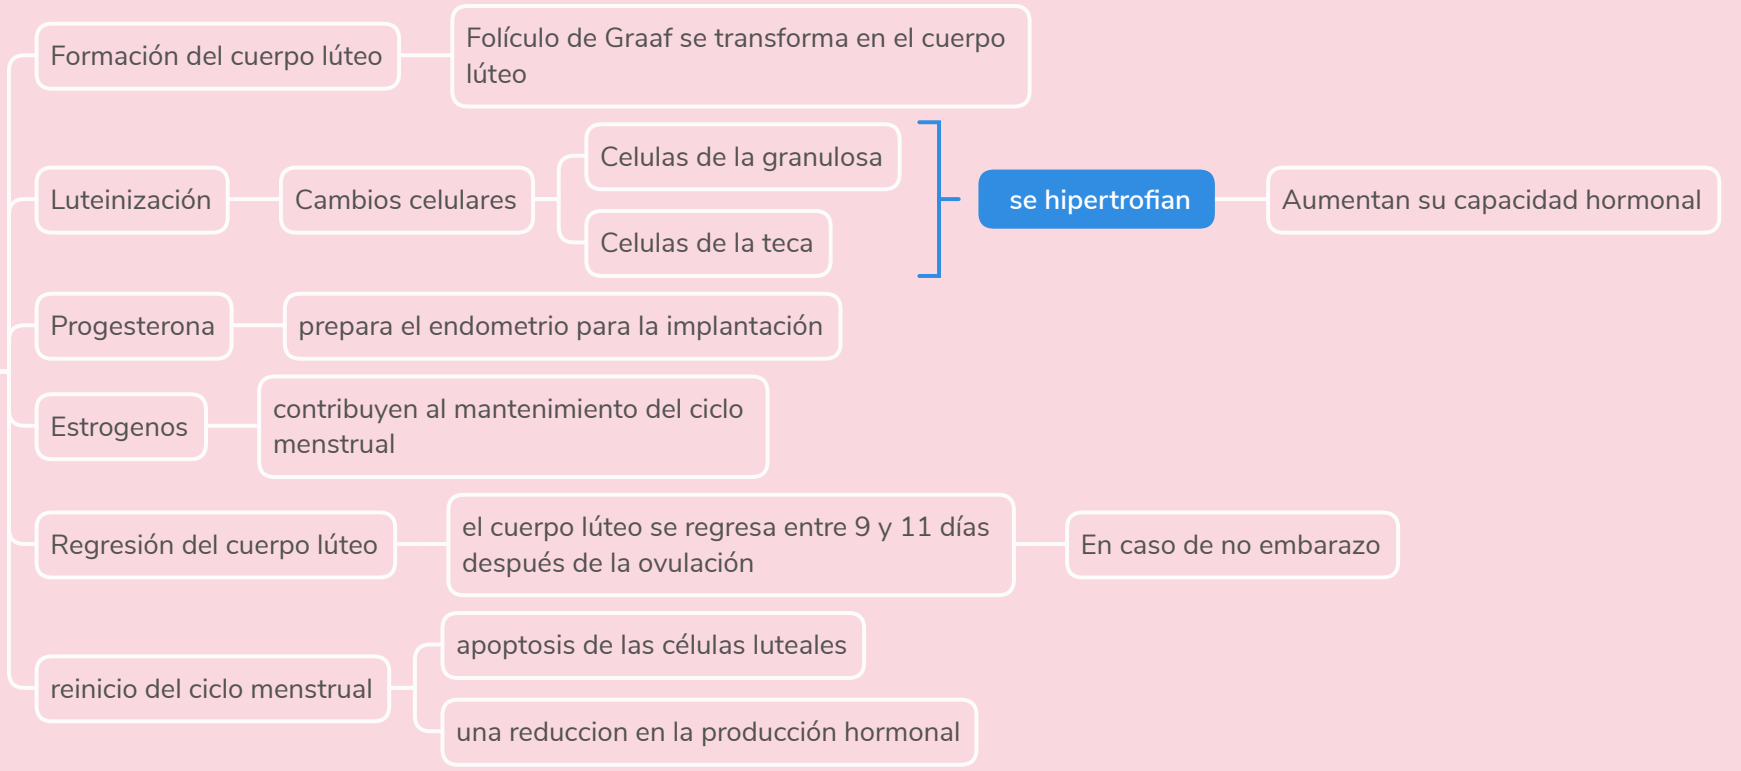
Formación del cuerpo lúteo

Folículo de Graaf se transforma en el cuerpo lúteo

Luteinización

Cambios celulares

Celulas de la granulosa

Celulas de la teca

se hipertrofian

Aumentan su capacidad hormonal

Progesterona

prepara el endometrio para la implantación

Estrogenos

contribuyen al mantenimiento del ciclo menstrual

Regresión del cuerpo lúteo

el cuerpo lúteo se regresa entre 9 y 11 días después de la ovulación

En caso de no embarazo

reinicio del ciclo menstrual

apoptosis de las células luteales

una reduccion en la producción hormonal